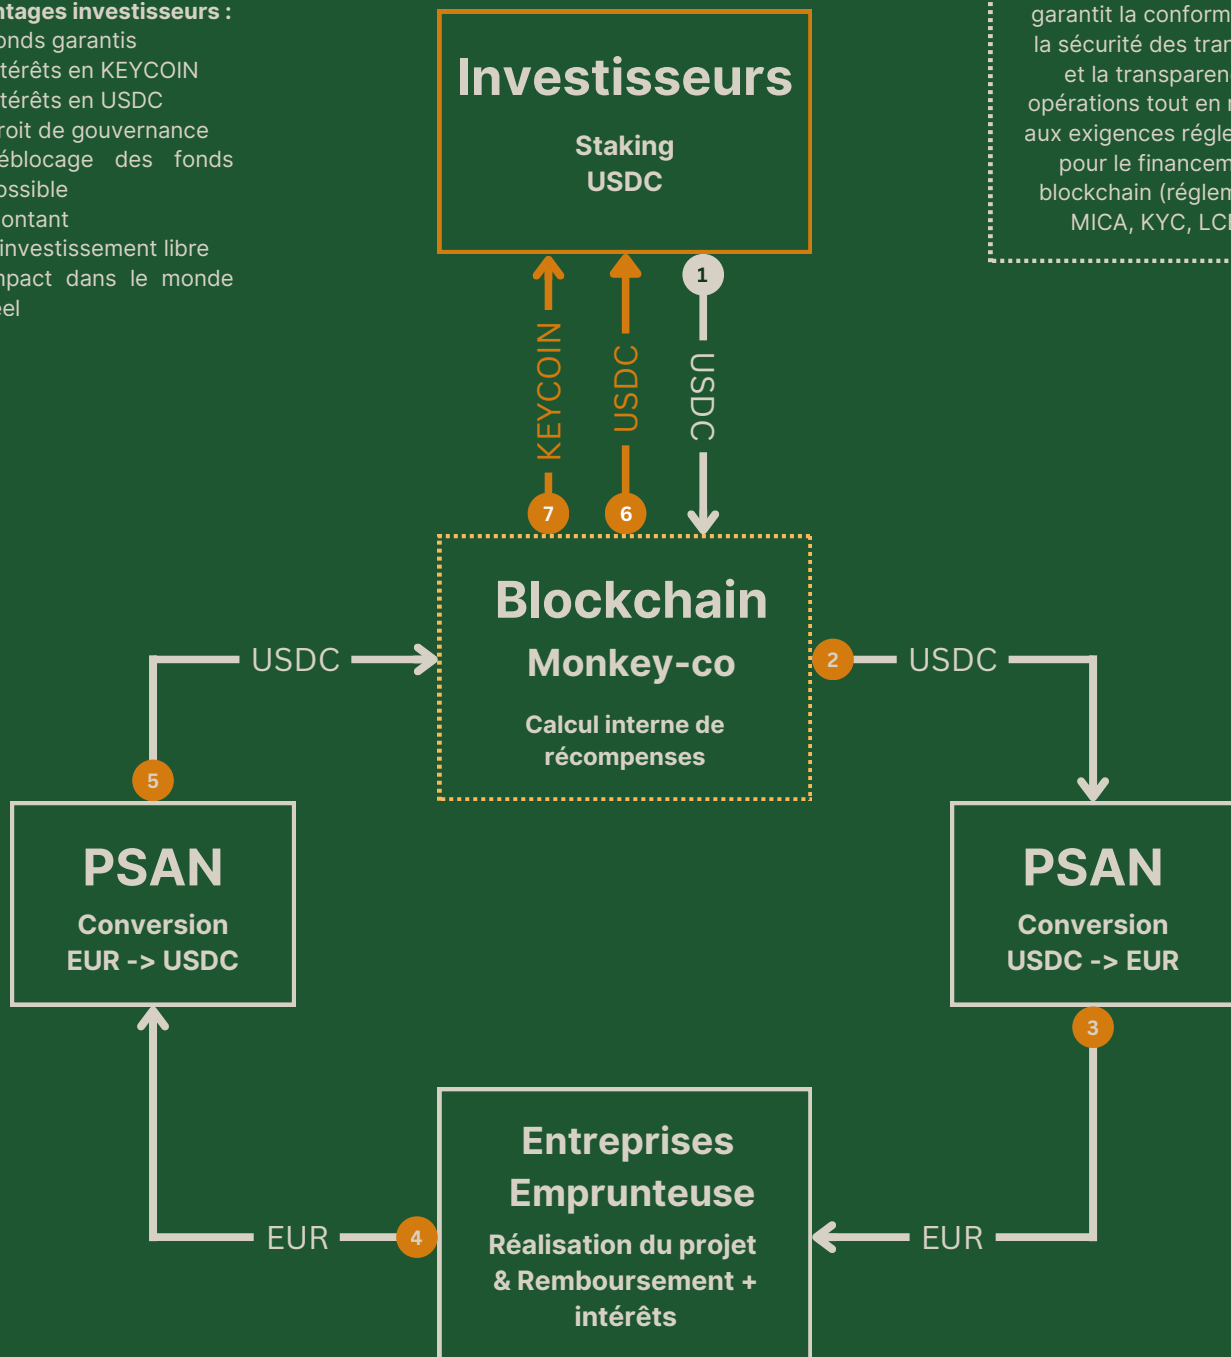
ntages investisseurs :
onds garantis
térêts en KEYCOIN
térêts en USDC
roit de gouvernance
éblocage des fonds ossible
ontant
investissement libre
npact dans le monde eel

Investisseurs
Staking
USDC

garantit la conform
la sécurité des tran
et la transparen
opérations tout en r
aux exigences régle
pour le financem
blockchain (réglem
MICA, KYC, LC

KEYCOIN
USDC
1
USDC
7
6

Blockchain
Monkey-co
Calcul interne de récompenses

USDC
2
USDC
5

PSAN
Conversion
EUR -> USDC

PSAN
Conversion
USDC -> EUR

3

Entreprises
Emprunteuse
Réalisation du projet & Remboursement + intérêts

EUR
4
EUR